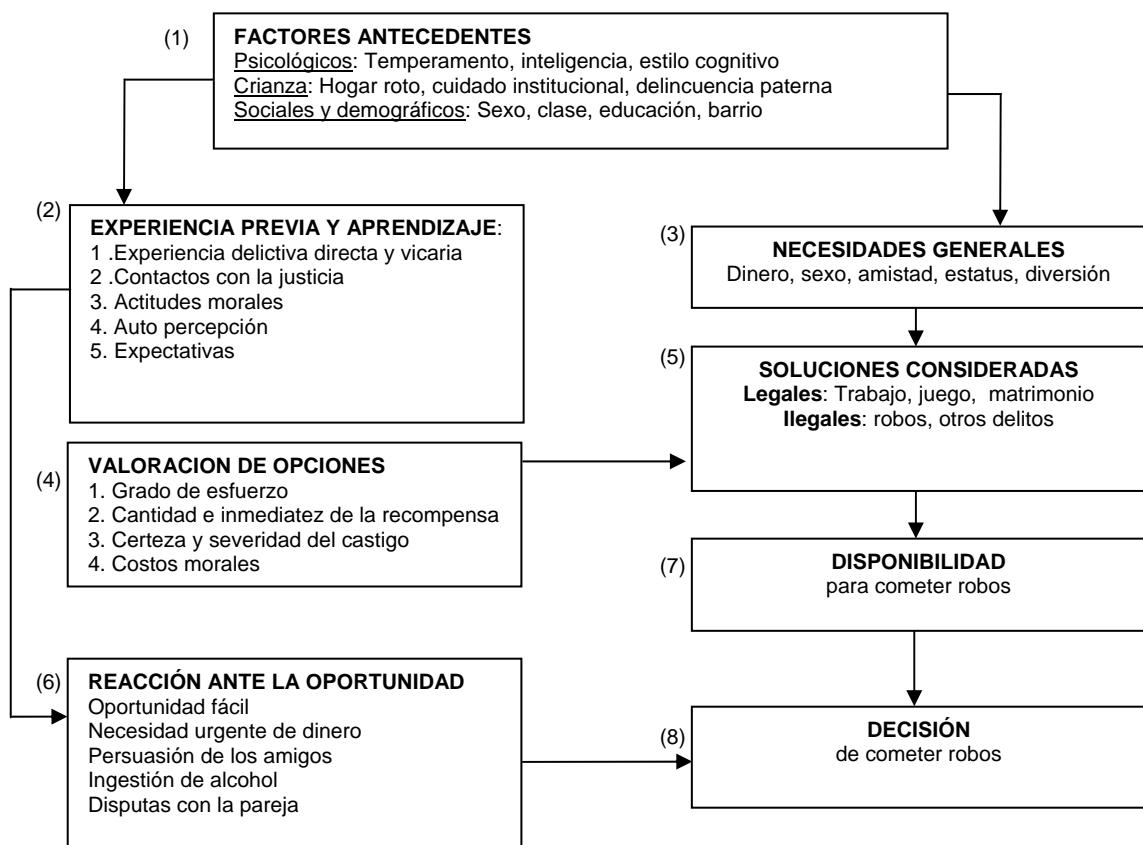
(1)
FACTORES ANTECEDENTES
Psicológicos: Temperamento, inteligencia, estilo cognitivo
Crianza: Hogar roto, cuidado institucional, delincuencia paterna
Sociales y demográficos: Sexo, clase, educación, barrio

(2)
EXPERIENCIA PREVIA Y APRENDIZAJE:
1 .Experiencia delictiva directa y vicaria
2 .Contactos con la justicia
3. Actitudes morales
4. Auto percepción
5. Expectativas

(3)
NECESIDADES GENERALES
Dinero, sexo, amistad, estatus, diversión

(5)
SOLUCIONES CONSIDERADAS
Legales: Trabajo, juego, matrimonio
Ilegales: robos, otros delitos

(4)
VALORACION DE OPCIONES
1. Grado de esfuerzo
2. Cantidad e inmediatez de la recompensa
3. Certeza y severidad del castigo
4. Costos morales

(7)
DISPONIBILIDAD
para cometer robos

(6)
REACCIÓN ANTE LA OPORTUNIDAD
Oportunidad fácil
Necesidad urgente de dinero
Persuasión de los amigos
Ingestión de alcohol
Disputas con la pareja

(8)
DECISIÓN
de cometer robos